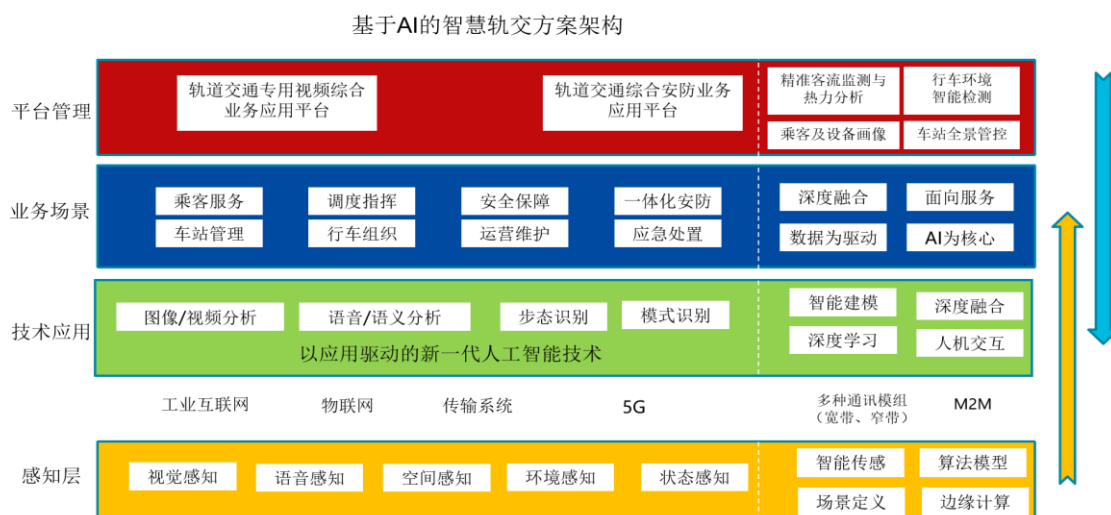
基于AI的智慧轨交方案架构

平台管理

轨道交通专用视频综合业务应用平台

轨道交通综合安防业务应用平台

精准客流监测与热力分析

行车环境智能检测

乘客及设备画像

车站全景管控

业务场景

乘客服务

调度指挥

安全保障

一体化安防

车站管理

行车组织

运营维护

应急处置

深度融合

面向服务

数据为驱动

AI为核心

技术应用

图像/视频分析

语音/语义分析

步态识别

模式识别

以应用驱动的新一代人工智能技术

智能建模

深度融合

深度学习

人机交互

工业互联网

物联网

传输系统

5G

多种通讯模组（宽带、窄带）

M2M

感知层

视觉感知

语音感知

空间感知

环境感知

状态感知

智能传感

算法模型

场景定义

边缘计算